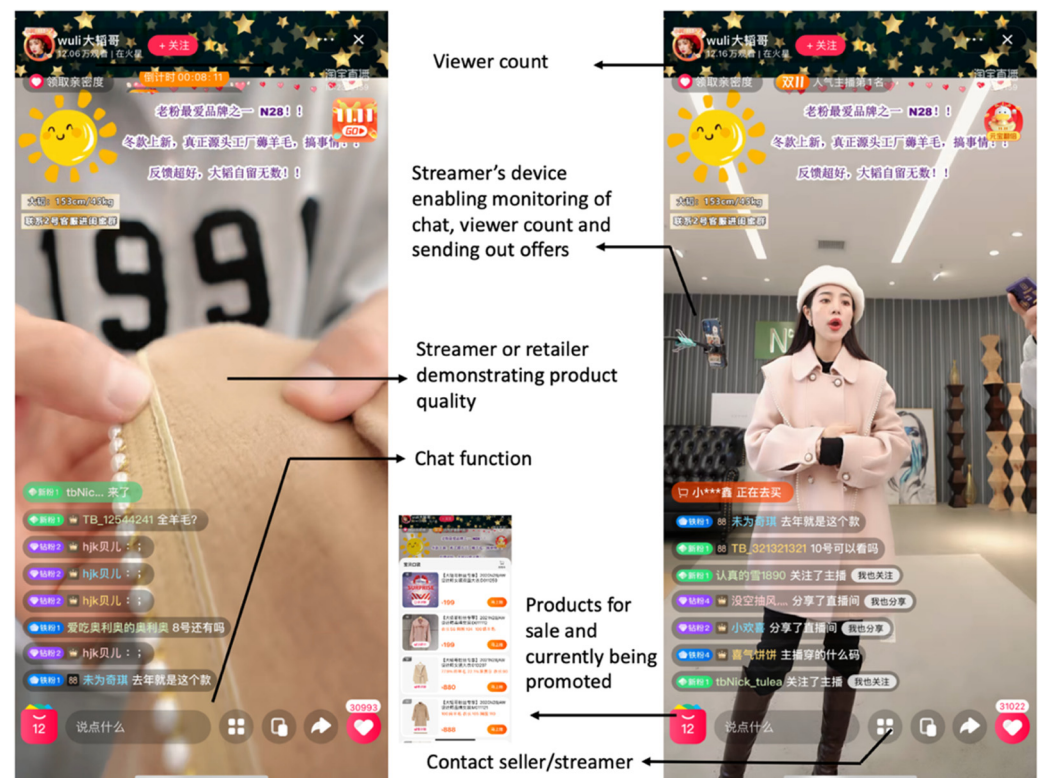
wuli大韬哥
12.06万观看 | 在火星
+关注
领取亲密度
倒计时 00:08:11
淘宝直播
老粉最爱品牌之一 N28！！
冬款上新，真正源头工厂薅羊毛，搞事情！！
反馈超好，大韬自留无数！！
大韬：153cm/45kg
联系2号客服进闺蜜群
11.11
新粉 tbNic... 来了
新粉1 TB_12544241 全羊毛?
钻粉2 hjk贝儿：：
钻粉2 hjk贝儿：：
钻粉2 hjk贝儿：：
铁粉1 爱吃奥利奥的奥利奥 8号还有吗
钻粉2 hjk贝儿：：
铁粉1 88 未为奇琪 去年就是这个款
12
说点什么
30993

Viewer count

Streamer's device enabling monitoring of chat, viewer count and sending out offers

Streamer or retailer demonstrating product quality

Chat function

Products for sale and currently being promoted

Contact seller/streamer

wuli大韬哥
12.16万观看 | 在火星
+关注
领取亲密度
双11 人气主播第1名
淘宝直播
老粉最爱品牌之一 N28！！
冬款上新，真正源头工厂薅羊毛，搞事情！！
反馈超好，大韬自留无数！！
大韬：153cm/45kg
联系2号客服进闺蜜群
小***鑫 正在去买
铁粉1 88 未为奇琪 去年就是这个款
新粉1 88 TB_321321321 10号可以看吗
新粉1 认真的雪1890 关注了主播 我也关注
钻粉4 没空抽风... 分享了直播间 我也分享
钻粉2 小欢喜 分享了直播间 我也分享
铁粉4 喜气饼饼 主播穿的什么码
新粉1 tbNick_tulea 关注了主播 我也关注
12
说点什么
31022